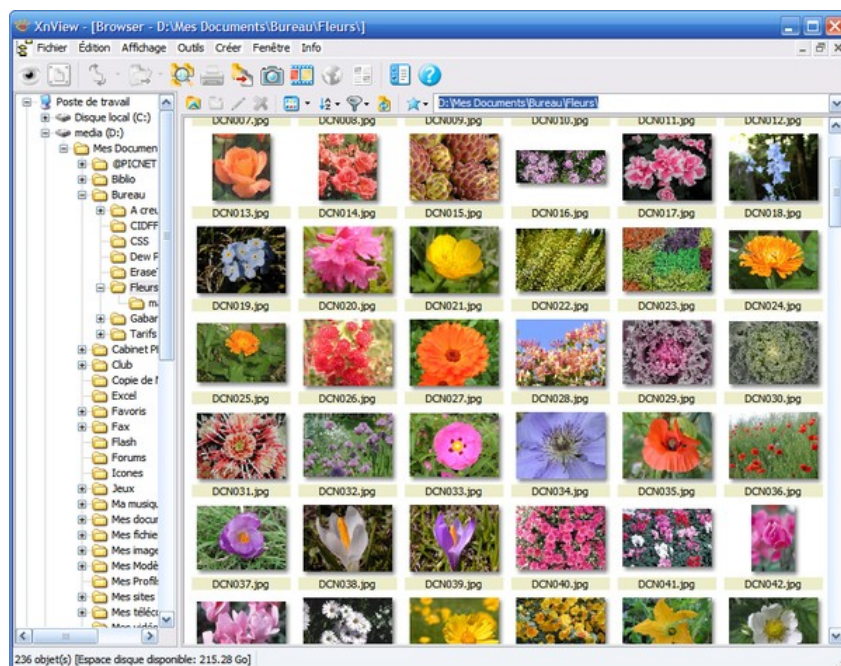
XnView - [Browser - D:\Mes Documents\Bureau\Fleurs\]

Fichier Édition Affichage Outils Créer Fenêtre Info

D:\Mes Documents\Bureau\Fleurs\

Poste de travail
Disque local (C:)
media (D:)
Mes Documen
@PICNET
Biblio
Bureau
A creu
CIDFF
CSS
Dew F
Erase
Fleurs
ma
Gabar
Tarifs
Cabinet Pl
Club
Copie de l
Excel
Favoris
Fax
Flash
Forums
Icones
Jeux
Ma musiqu
Mes docu
Mes fichie
Mes image
Mes Modè
Mes Profil
Mes sites
Mes téléc
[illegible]

DCN007.jpg DCN008.jpg DCN009.jpg DCN010.jpg DCN011.jpg DCN012.jpg
DCN013.jpg DCN014.jpg DCN015.jpg DCN016.jpg DCN017.jpg DCN018.jpg
DCN019.jpg DCN020.jpg DCN021.jpg DCN022.jpg DCN023.jpg DCN024.jpg
DCN025.jpg DCN026.jpg DCN027.jpg DCN028.jpg DCN029.jpg DCN030.jpg
DCN031.jpg DCN032.jpg DCN033.jpg DCN034.jpg DCN035.jpg DCN036.jpg
DCN037.jpg DCN038.jpg DCN039.jpg DCN040.jpg DCN041.jpg DCN042.jpg

236 objet(s) [Espace disque disponible: 215.28 Go]